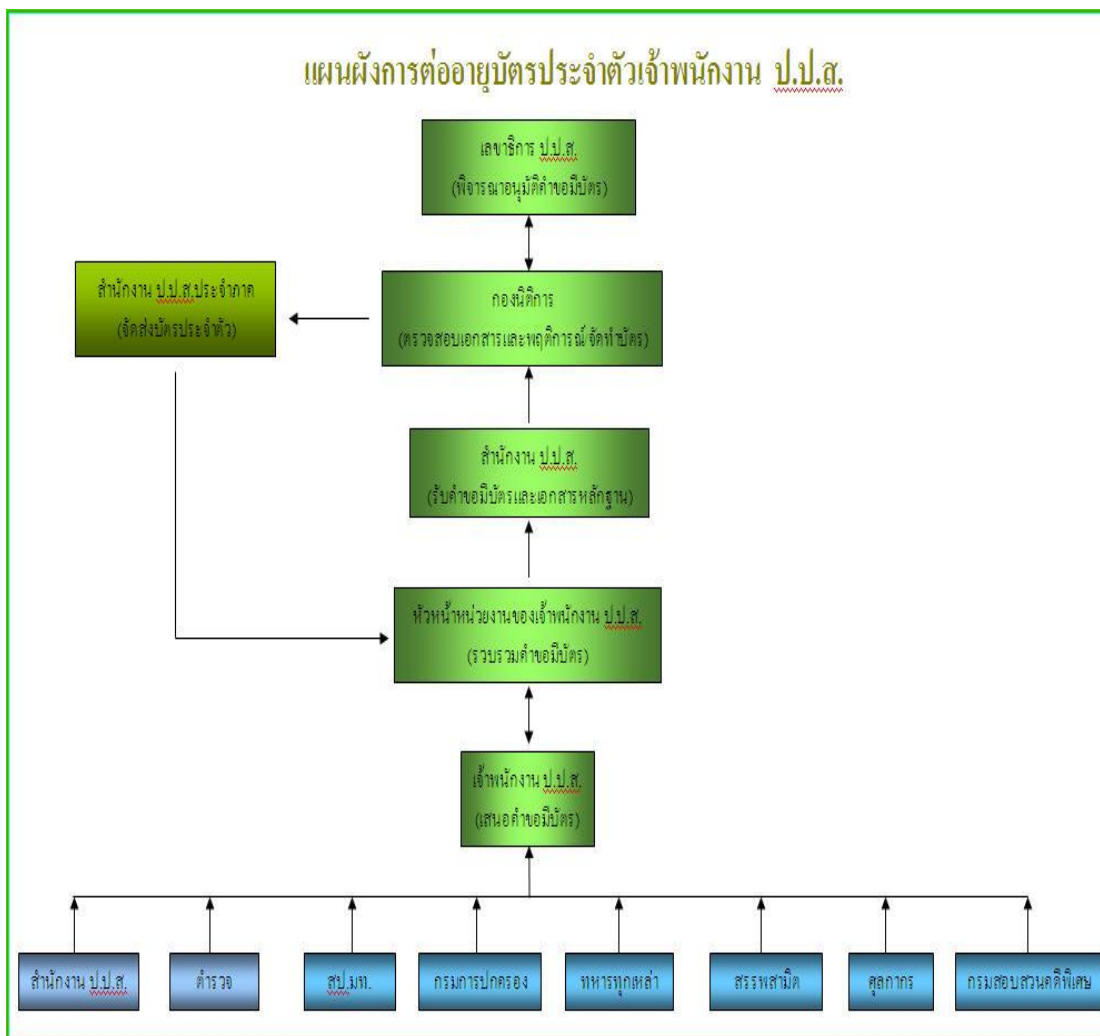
แผนผังการต่ออายุบัตรประจำตัวเจ้าพนักงาน ป.ป.ส.

เลขาธิการ ป.ป.ส.
(พิจารณาอนุมัติคำขอมีบัตร)

สำนักงาน ป.ป.ส.ประจำภาค
(จัดส่งบัตรประจำตัว)

กองนิติการ
(ตรวจสอบเอกสารและพฤติการณ์ จัดทำบัตร)

สำนักงาน ป.ป.ส.
(รับคำขอมีบัตรและเอกสารหลักฐาน)

หัวหน้าหน่วยงานของเจ้าพนักงาน ป.ป.ส.
(รวบรวมคำขอมีบัตร)

เจ้าพนักงาน ป.ป.ส.
(เสนอคำขอมีบัตร)

สำนักงาน ป.ป.ส.

ตำรวจ

สป.มท.

กรมการปกครอง

ทหารทุกเหล่า

สรรพสามิต

ศุลกากร

กรมสอบสวนคดีพิเศษ